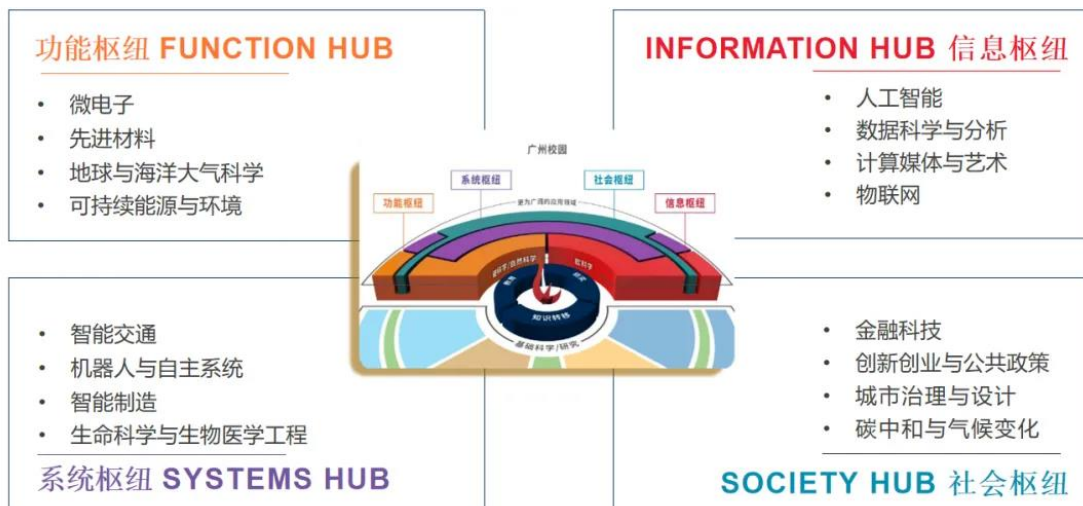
功能枢纽 FUNCTION HUB

- 微电子
- 先进材料
- 地球与海洋大气科学
- 可持续能源与环境

INFORMATION HUB 信息枢纽

- 人工智能
- 数据科学与分析
- 计算媒体与艺术
- 物联网

广州校园

功能枢纽　系统枢纽　社会枢纽　信息枢纽

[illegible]

知识转移

基础科学 / 研究

- 智能交通
- 机器人与自主系统
- 智能制造
- 生命科学与生物医学工程

系统枢纽 SYSTEMS HUB

- 金融科技
- 创新创业与公共政策
- 城市治理与设计
- 碳中和与气候变化

SOCIETY HUB 社会枢纽